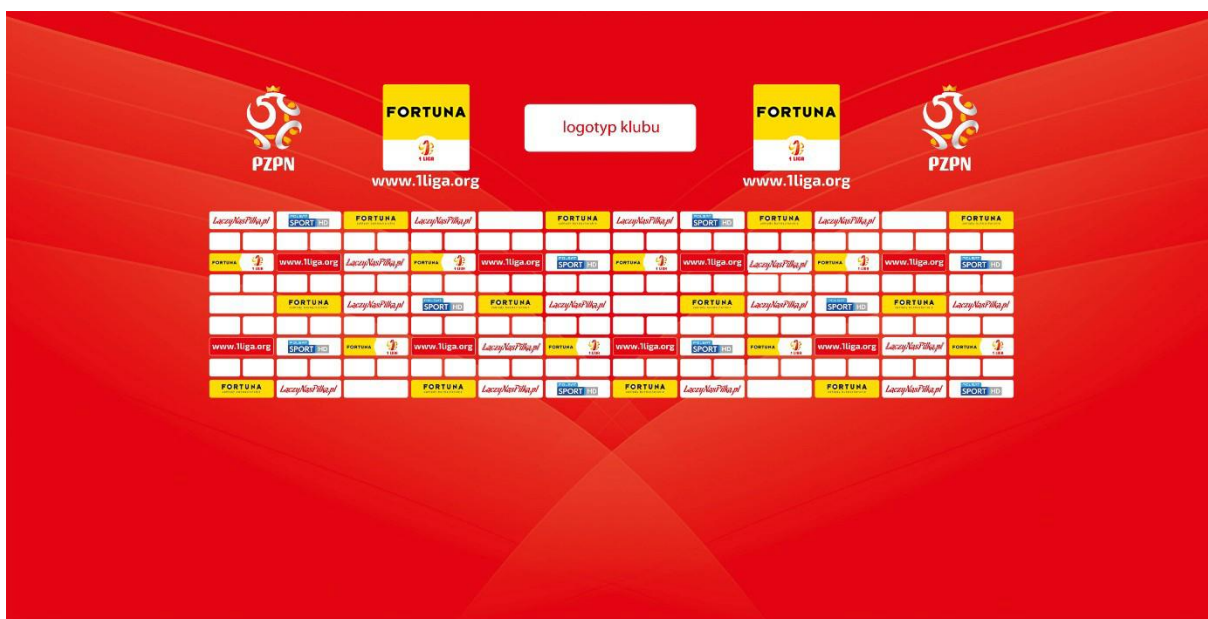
PZPN

FORTUNA
1 LIGA
www.1liga.org

logotyp klubu

FORTUNA
1 LIGA
www.1liga.org

PZPN

| LaczyNasPilka.pl | SPORT HD | FORTUNA | LaczyNasPilka.pl | | FORTUNA | LaczyNasPilka.pl | SPORT HD | FORTUNA | LaczyNasPilka.pl | | FORTUNA |
|---|---|---|---|---|---|---|---|---|---|---|---|
| FORTUNA 1 LIGA | www.1liga.org | LaczyNasPilka.pl | FORTUNA 1 LIGA | www.1liga.org | SPORT HD | FORTUNA 1 LIGA | www.1liga.org | LaczyNasPilka.pl | FORTUNA 1 LIGA | www.1liga.org | SPORT HD |
| | FORTUNA | LaczyNasPilka.pl | SPORT HD | FORTUNA | LaczyNasPilka.pl | | FORTUNA | LaczyNasPilka.pl | SPORT HD | FORTUNA | LaczyNasPilka.pl |
| www.1liga.org | SPORT HD | FORTUNA 1 LIGA | www.1liga.org | LaczyNasPilka.pl | FORTUNA 1 LIGA | www.1liga.org | SPORT HD | FORTUNA 1 LIGA | www.1liga.org | LaczyNasPilka.pl | FORTUNA 1 LIGA |
| FORTUNA | LaczyNasPilka.pl | | FORTUNA | LaczyNasPilka.pl | SPORT HD | FORTUNA | LaczyNasPilka.pl | | FORTUNA | LaczyNasPilka.pl | SPORT HD |